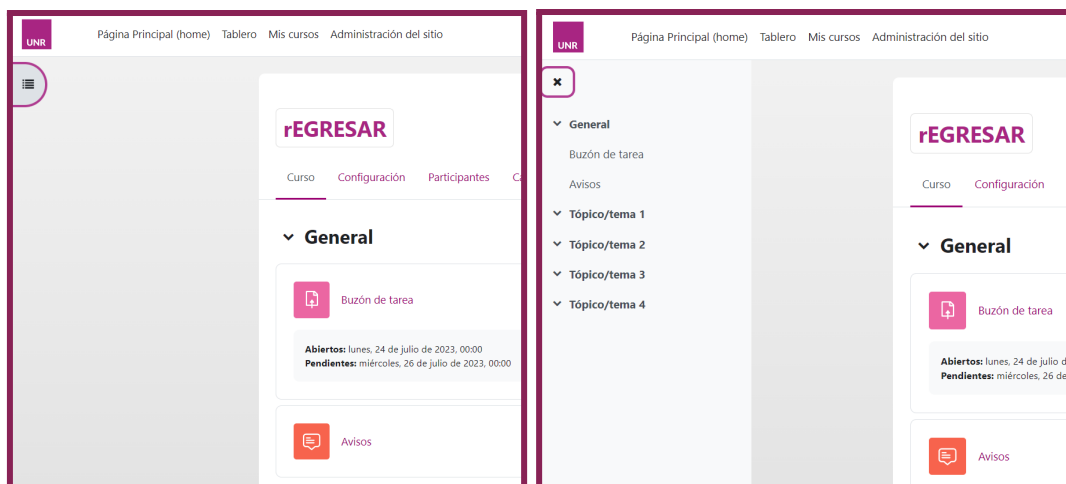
UNR

Página Principal (home) Tablero Mis cursos Administración del sitio

rEGRESAR

Curso Configuración Participantes Ca

General

Buzón de tarea

**Abiertos:** lunes, 24 de julio de 2023, 00:00
**Pendientes:** miércoles, 26 de julio de 2023, 00:00

Avisos

UNR

Página Principal (home) Tablero Mis cursos Administración del sitio

General
Buzón de tarea
Avisos
Tópico/tema 1
Tópico/tema 2
Tópico/tema 3
Tópico/tema 4

rEGRESAR

Curso Configuración

General

Buzón de tarea

**Abiertos:** lunes, 24 de julio d
**Pendientes:** miércoles, 26 de

Avisos